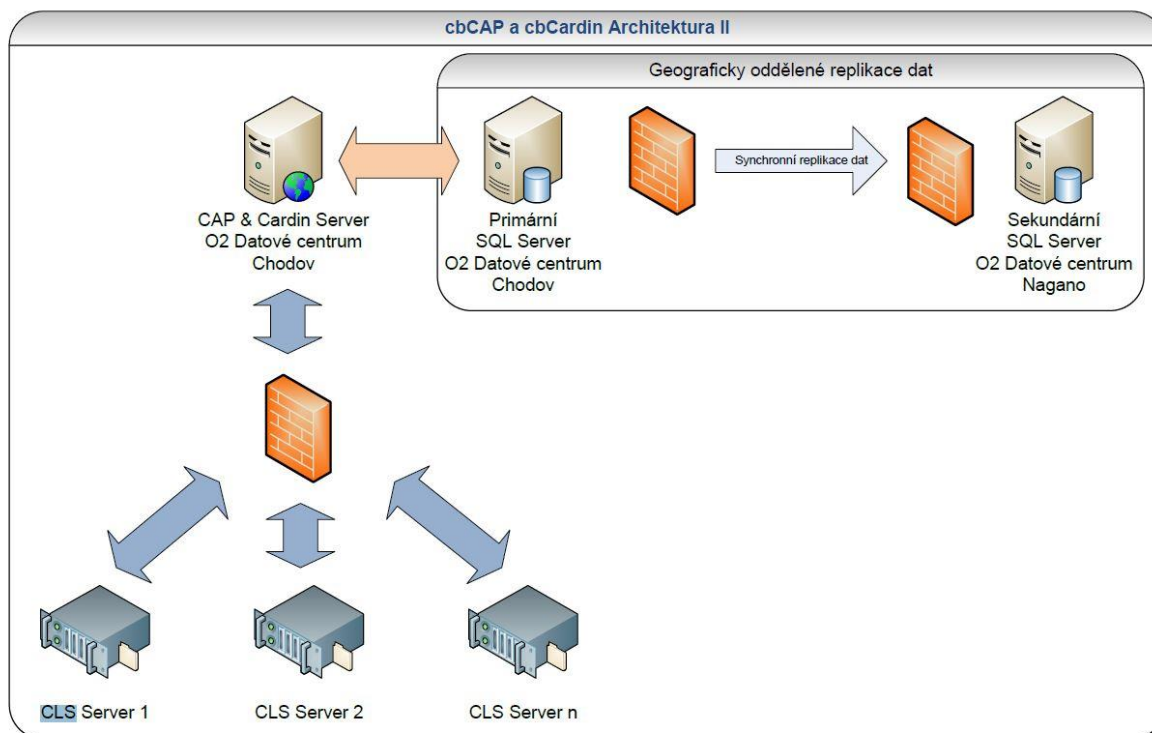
cbCAP a cbCardin Architektura II

Geograficky oddělené replikace dat

CAP & Cardin Server
O2 Datové centrum
Chodov

Primární
SQL Server
O2 Datové centrum
Chodov

Synchronní replikace dat

Sekundární
SQL Server
O2 Datové centrum
Nagano

CLS Server 1

CLS Server 2

CLS Server n